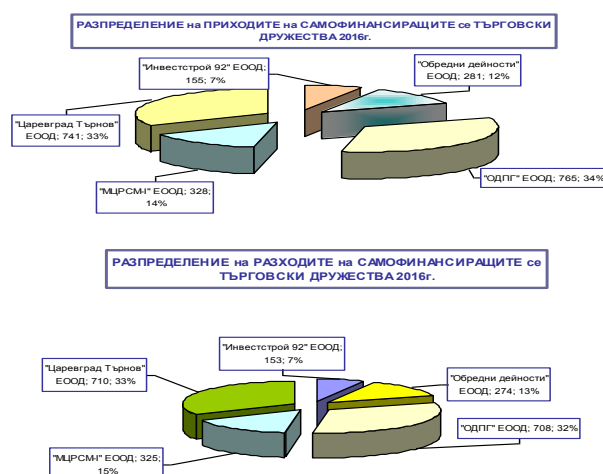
РАЗПРЕДЕЛЕНИЕ на ПРИХОДИТЕ на САМОФИНАНСИРАЩИТЕ се ТЪРГОВСКИ ДРУЖЕСТВА 2016г.

"Инвестстрой 92" ЕООД; 155; 7%

"Обредни дейности" ЕООД; 281; 12%

"Царевград Търнов" ЕООД; 741; 33%

"МЦРСМ-I" ЕООД; 328; 14%

"ОДПГ" ЕООД; 765; 34%

РАЗПРЕДЕЛЕНИЕ на РАЗХОДИТЕ на САМОФИНАНСИРАЩИТЕ се ТЪРГОВСКИ ДРУЖЕСТВА 2016г.

"Инвестстрой 92" ЕООД; 153; 7%

"Царевград Търнов" ЕООД; 710; 33%

"Обредни дейности" ЕООД; 274; 13%

"ОДПГ" ЕООД; 708; 32%

"МЦРСМ-I" ЕООД; 325; 15%